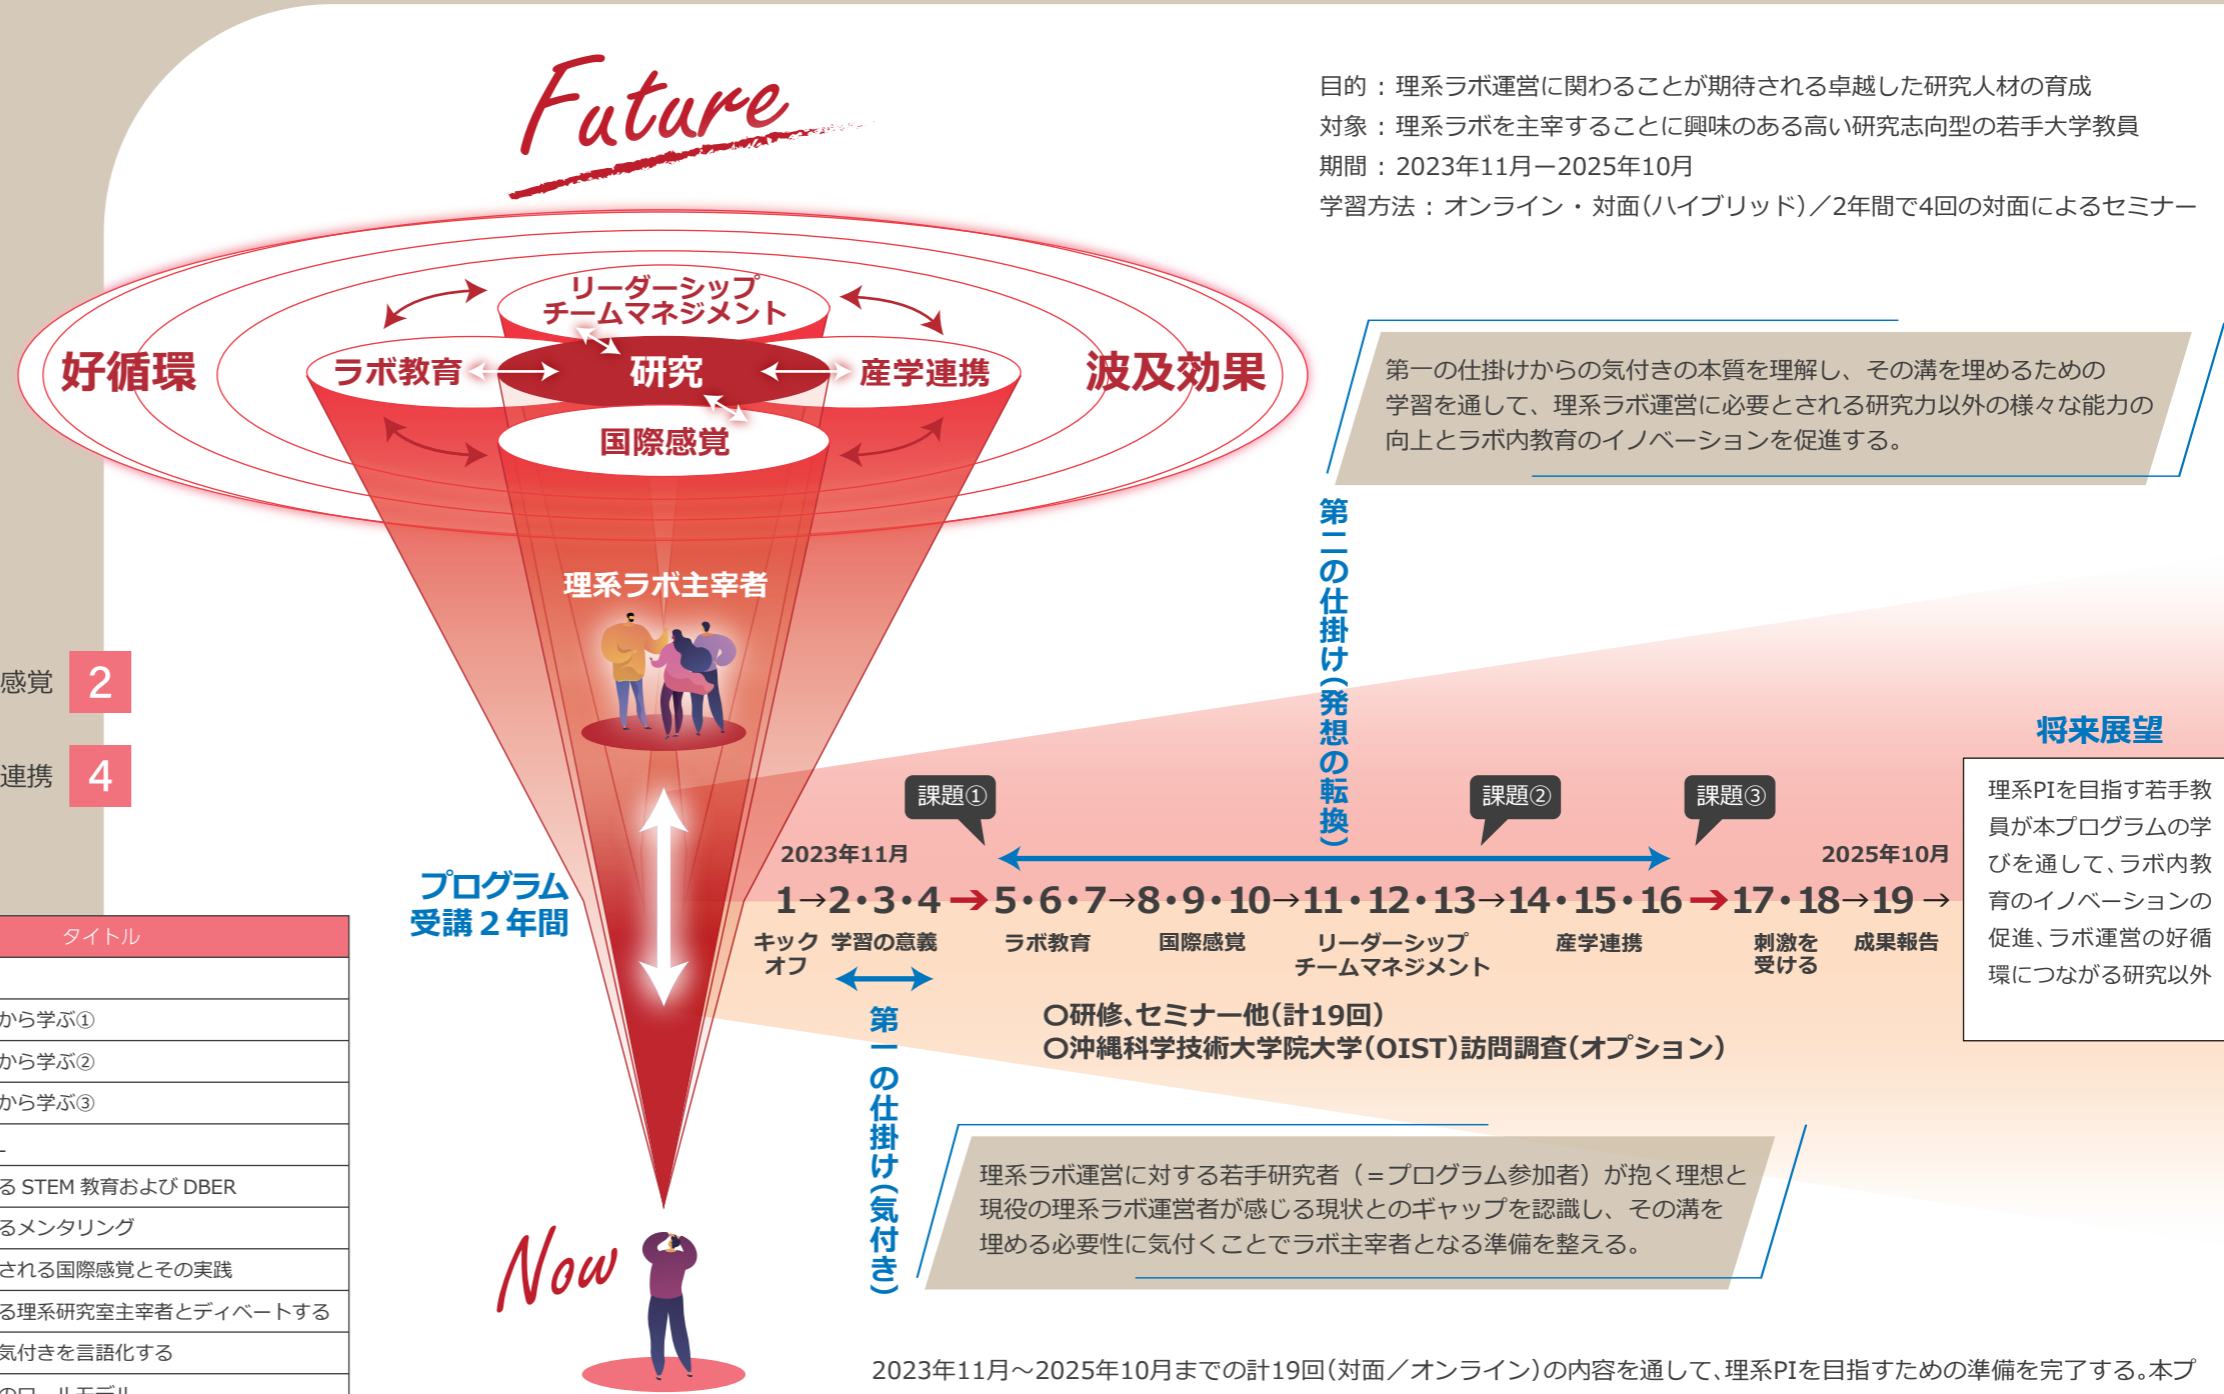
Future

目的：理系ラボ運営に関わることが期待される卓越した研究人材の育成
対象：理系ラボを主宰することに興味のある高い研究志向型の若手大学教員
期間：2023年11月ー2025年10月
学習方法：オンライン・対面(ハイブリッド)／2年間で4回の対面によるセミナー

リーダーシップ
チームマネジメント
好循環
ラボ教育
研究
産学連携
波及効果
国際感覚

第一の仕掛けからの気付きの本質を理解し、その溝を埋めるための学習を通して、理系ラボ運営に必要とされる研究力以外の様々な能力の向上とラボ内教育のイノベーションを促進する。

第二の仕掛け(発想の転換)

理系ラボ主宰者

感覚 2
連携 4

将来展望

理系PIを目指す若手教員が本プログラムの学びを通して、ラボ内教育のイノベーションの促進、ラボ運営の好循環につながる研究以外

課題①
課題②
課題③

2023年11月
2025年10月

プログラム受講２年間

1→2・3・4→5・6・7→8・9・10→11・12・13→14・15・16→17・18→19 →

キックオフ　学習の意義　ラボ教育　国際感覚　リーダーシップ チームマネジメント　産学連携　刺激を受ける　成果報告

〇研修、セミナー他(計19回)
〇沖縄科学技術大学院大学(OIST)訪問調査(オプション)

第一の仕掛け(気付き)

| タイトル |
|---|
| |
| から学ぶ① |
| から学ぶ② |
| から学ぶ③ |
| |
| る STEM 教育および DBER |
| るメンタリング |
| される国際感覚とその実践 |
| る理系研究室主宰者とディベートする |
| 気付きを言語化する |
| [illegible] |

理系ラボ運営に対する若手研究者（＝プログラム参加者）が抱く理想と現役の理系ラボ運営者が感じる現状とのギャップを認識し、その溝を埋める必要性に気付くことでラボ主宰者となる準備を整える。

Now

2023年11月～2025年10月までの計19回(対面／オンライン)の内容を通して、理系PIを目指すための準備を完了する。本プ